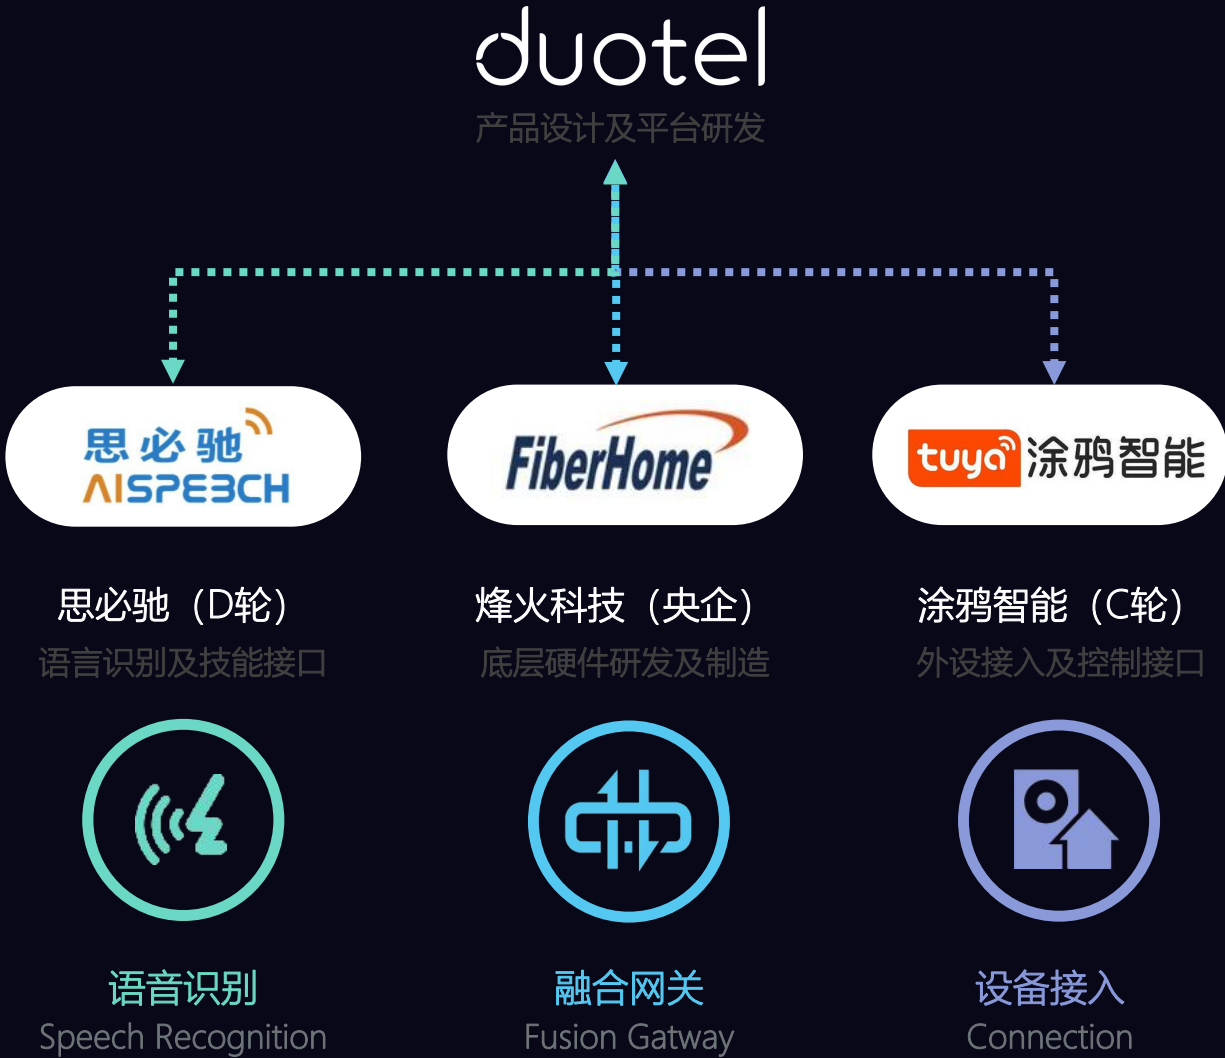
duotel
产品设计及平台研发

思必驰
AISPEECH

FiberHome

tuya 涂鸦智能

思必驰（D轮）
语言识别及技能接口

烽火科技（央企）
底层硬件研发及制造

涂鸦智能（C轮）
外设接入及控制接口

语音识别
Speech Recognition

融合网关
Fusion Gatway

设备接入
Connection